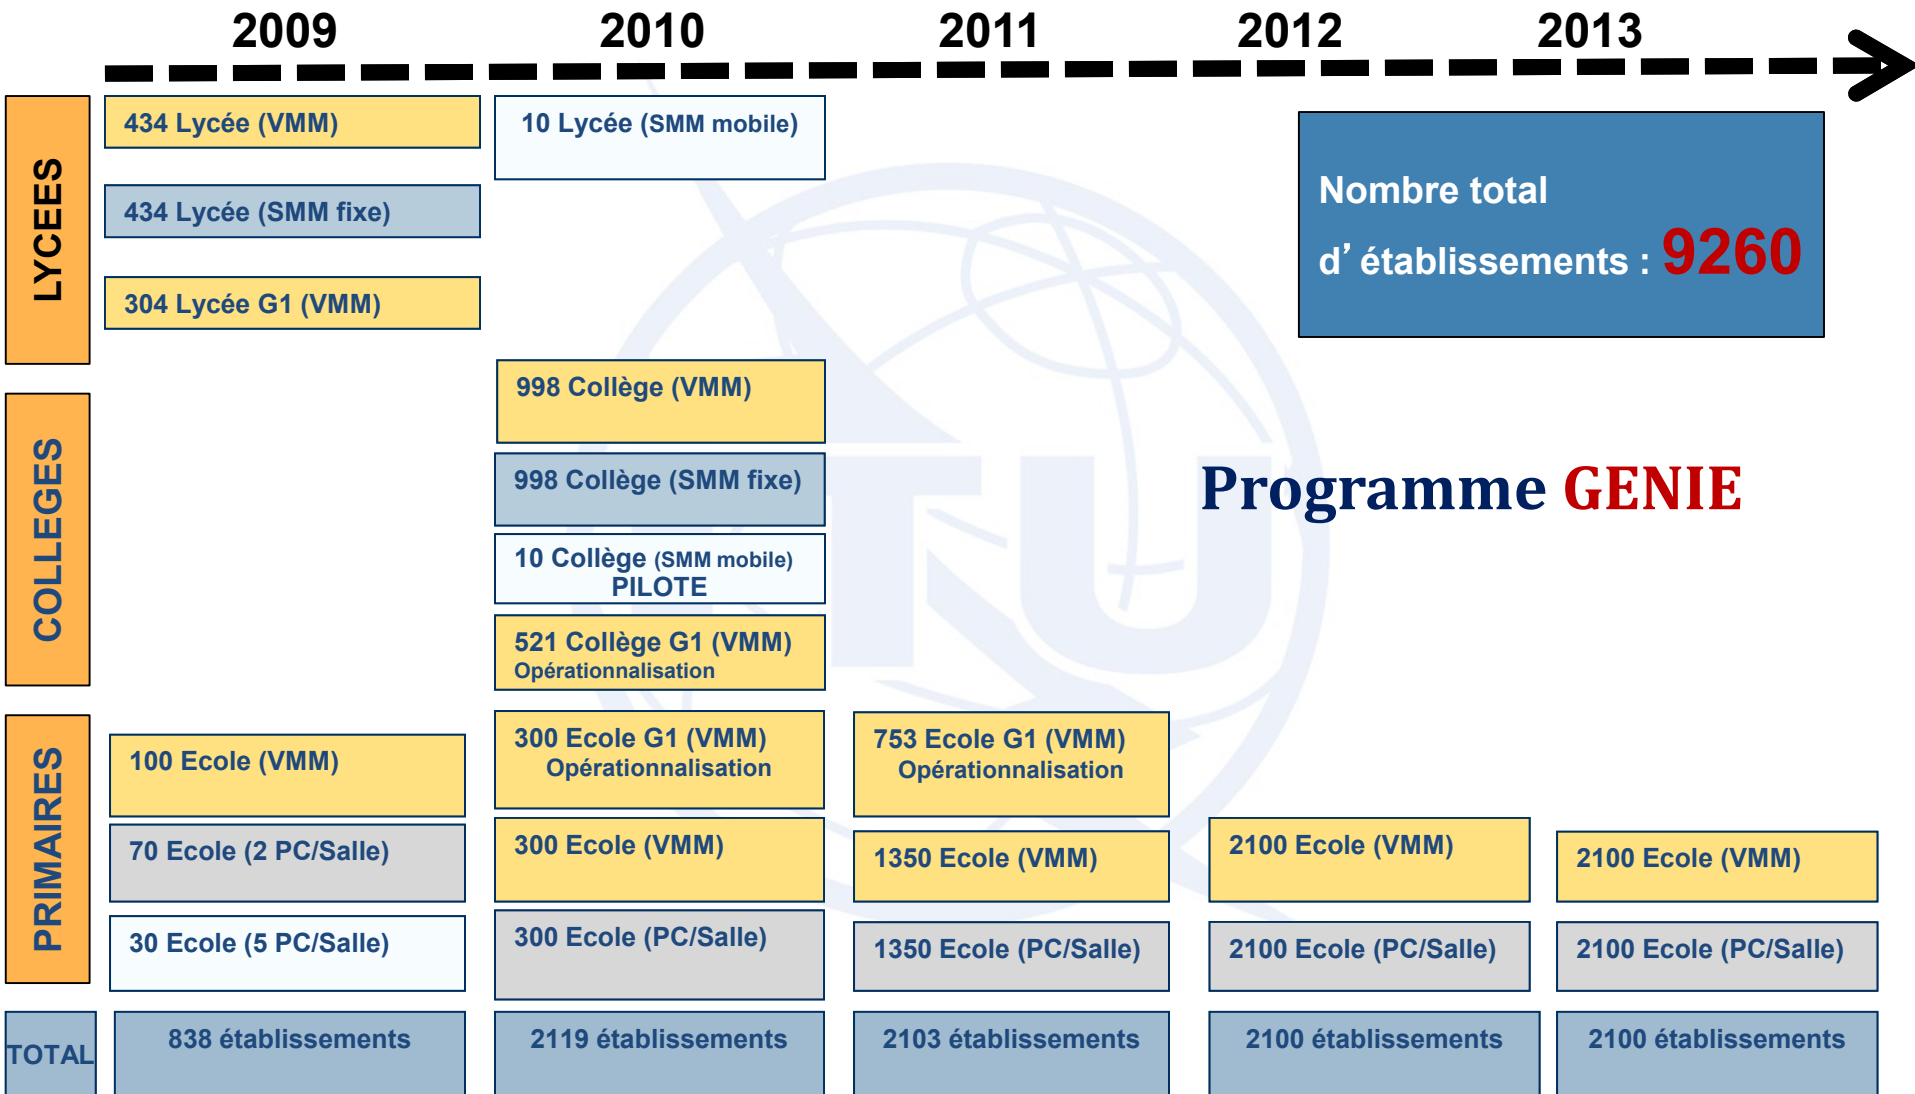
2009 2010 2011 2012 2013

LYCEES

434 Lycée (VMM)

434 Lycée (SMM fixe)

304 Lycée G1 (VMM)

10 Lycée (SMM mobile)

Nombre total d' établissements : 9260

COLLEGES

998 Collège (VMM)

998 Collège (SMM fixe)

10 Collège (SMM mobile) PILOTE

521 Collège G1 (VMM) Opérationnalisation

Programme GENIE

PRIMAIRES

100 Ecole (VMM)

70 Ecole (2 PC/Salle)

30 Ecole (5 PC/Salle)

300 Ecole G1 (VMM) Opérationnalisation

300 Ecole (VMM)

300 Ecole (PC/Salle)

753 Ecole G1 (VMM) Opérationnalisation

1350 Ecole (VMM)

1350 Ecole (PC/Salle)

2100 Ecole (VMM)

2100 Ecole (PC/Salle)

2100 Ecole (VMM)

2100 Ecole (PC/Salle)

TOTAL

838 établissements

2119 établissements

2103 établissements

2100 établissements

2100 établissements